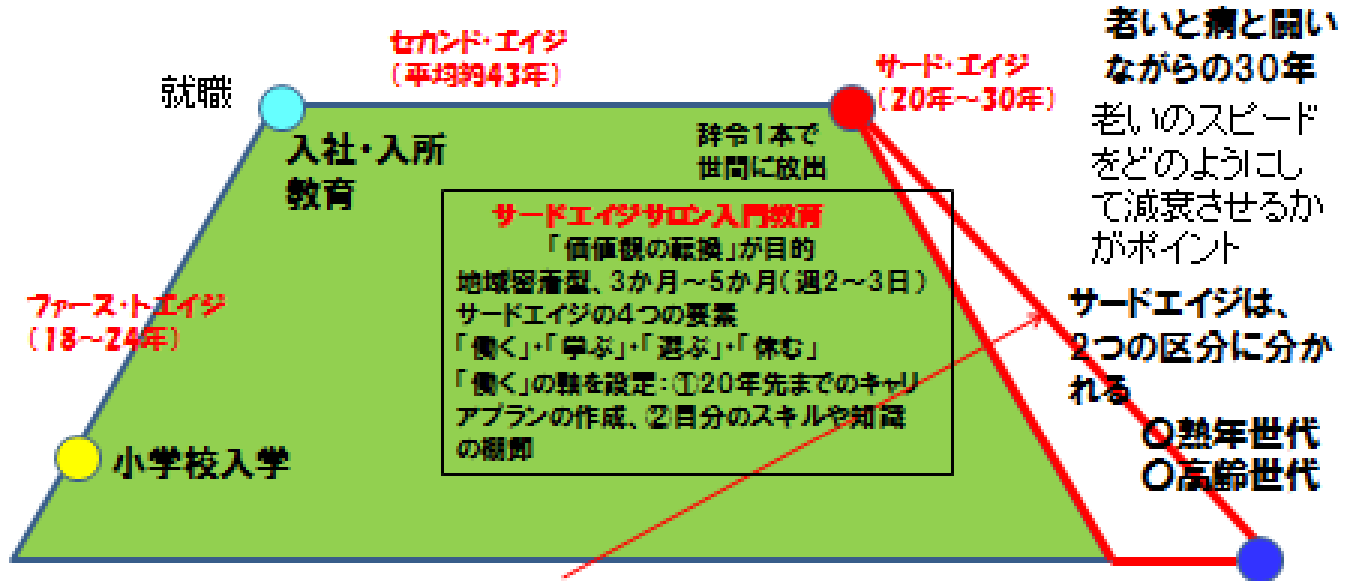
セカンド・エイジ
（平均約43年）

就職

サード・エイジ
（20年～30年）

老いと病と闘いながらの30年

老いのスピードをどのようにして減衰させるかがポイント

入社・入所
教育

辞令1本で
世間に放出

サードエイジサロン入門教育
「価値観の転換」が目的
地域密着型、3か月～5か月（週2～3日）
サードエイジの4つの要素
「働く」・「学ぶ」・「遊ぶ」・「休む」
「働く」の軸を設定：①20年先までのキャリアプランの作成、②自分のスキルや知識の棚卸

ファースト・エイジ
（18～24年）

サードエイジは、2つの区分に分かれる
○熟年世代
○高齢世代

小学校入学